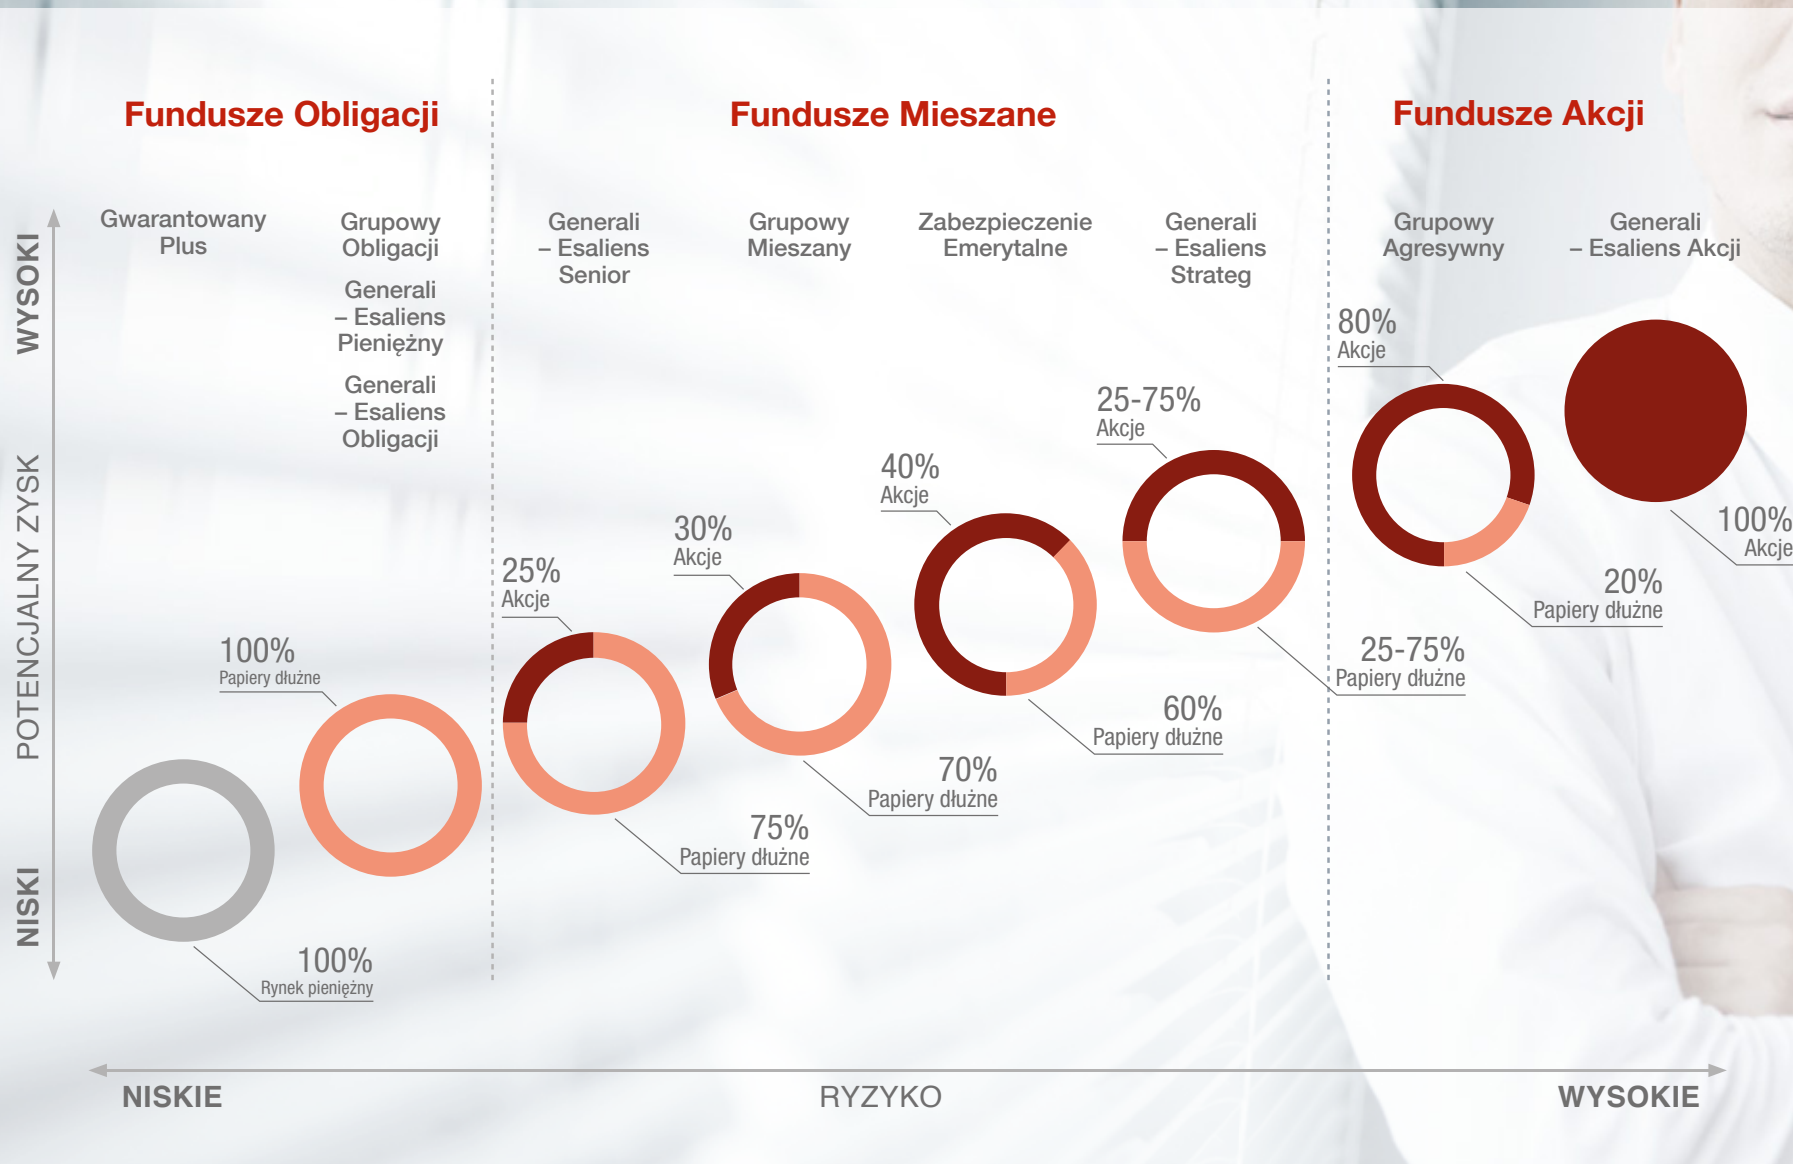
Fundusze Obligacji

Fundusze Mieszane

Fundusze Akcji

WYSOKI

POTENCJALNY ZYSK

NISKI

Gwarantowany Plus

Grupowy Obligacji

Generali – Esaliens Pieniężny

Generali – Esaliens Obligacji

Generali – Esaliens Senior

Grupowy Mieszany

Zabezpieczenie Emerytalne

Generali – Esaliens Strateg

Grupowy Agresywny

Generali – Esaliens Akcji

80% Akcje

100% Akcje

20% Papiery dłużne

25-75% Akcje

25-75% Papiery dłużne

40% Akcje

60% Papiery dłużne

30% Akcje

70% Papiery dłużne

25% Akcje

75% Papiery dłużne

100% Papiery dłużne

100% Rynek pieniężny

NISKIE

RYZYKO

WYSOKIE